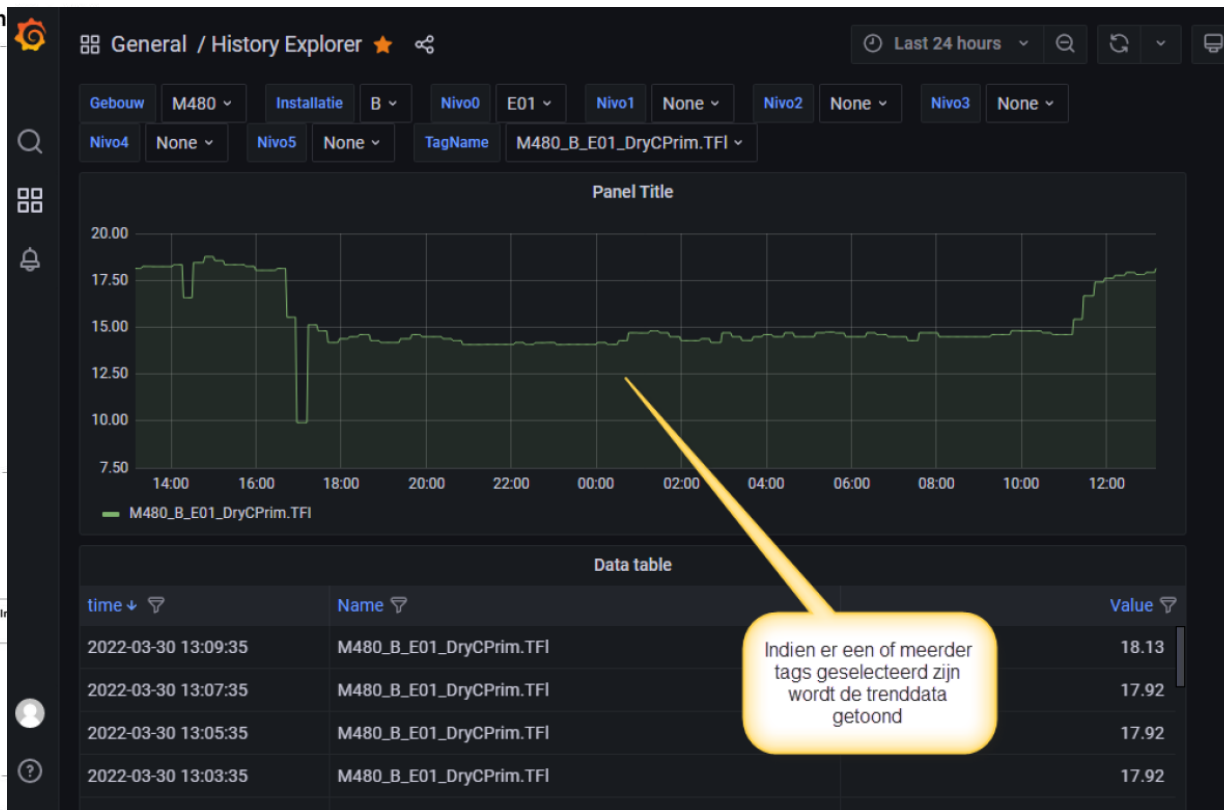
General / History Explorer

Last 24 hours

Gebouw M480 Installatie B Nivo0 E01 Nivo1 None Nivo2 None Nivo3 None
Nivo4 None Nivo5 None TagName M480_B_E01_DryCPrim.TFl

Panel Title

20.00
17.50
15.00
12.50
10.00
7.50

14:00 16:00 18:00 20:00 22:00 00:00 02:00 04:00 06:00 08:00 10:00 12:00

M480_B_E01_DryCPrim.TFl

Data table

| time | Name | Value |
|---|---|---|
| 2022-03-30 13:09:35 | M480_B_E01_DryCPrim.TFl | 18.13 |
| 2022-03-30 13:07:35 | M480_B_E01_DryCPrim.TFl | 17.92 |
| 2022-03-30 13:05:35 | M480_B_E01_DryCPrim.TFl | 17.92 |
| 2022-03-30 13:03:35 | M480_B_E01_DryCPrim.TFl | 17.92 |

Indien er een of meerder tags geselecteerd zijn wordt de trenddata getoond